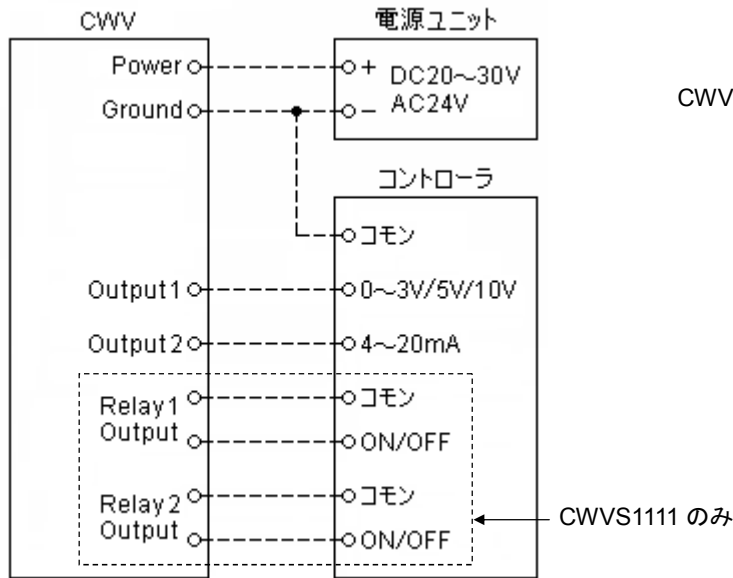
CWV

電源ユニット

CWV

Power

Ground

+ DC20~30V

– AC24V

コントローラ

コモン

Output 1

0~3V/5V/10V

Output 2

4~20mA

Relay 1 Output

コモン

ON/OFF

Relay 2 Output

コモン

ON/OFF

CWVS1111 のみ